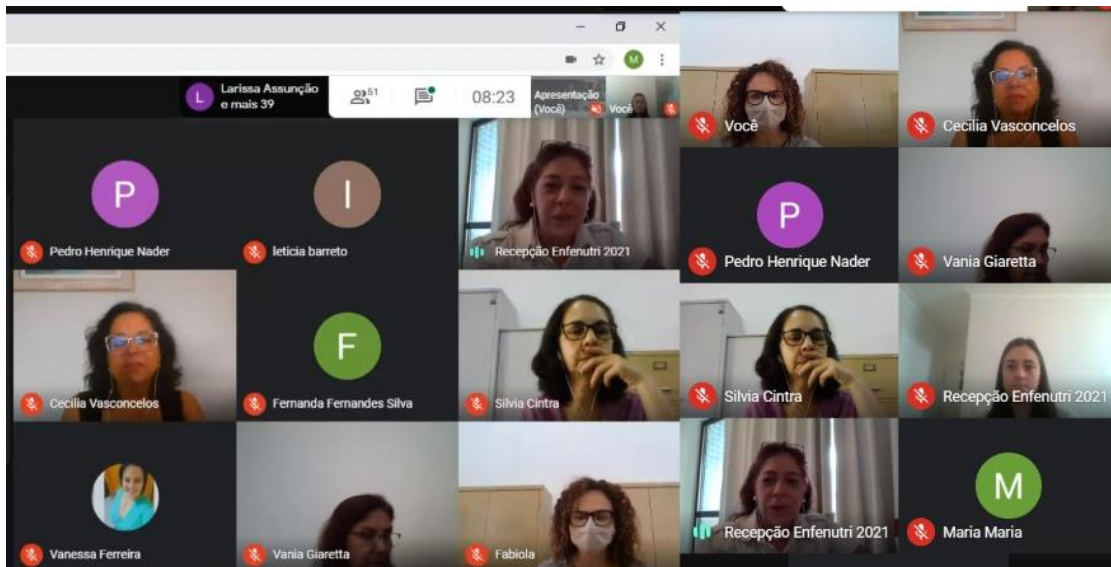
L Larissa Assunção e mais 39
51
08:23
Apresentação (Você)
Você
P
Pedro Henrique Nader
I
leticia barreto
Recepção Enfenutri 2021
Cecilia Vasconcelos
F
Fernanda Fernandes Silva
Silvia Cintra
Vanessa Ferreira
Vania Giaretta
Fabiola
Você
Cecilia Vasconcelos
P
Pedro Henrique Nader
Vania Giaretta
Silvia Cintra
Recepção Enfenutri 2021
Recepção Enfenutri 2021
M
Maria Maria